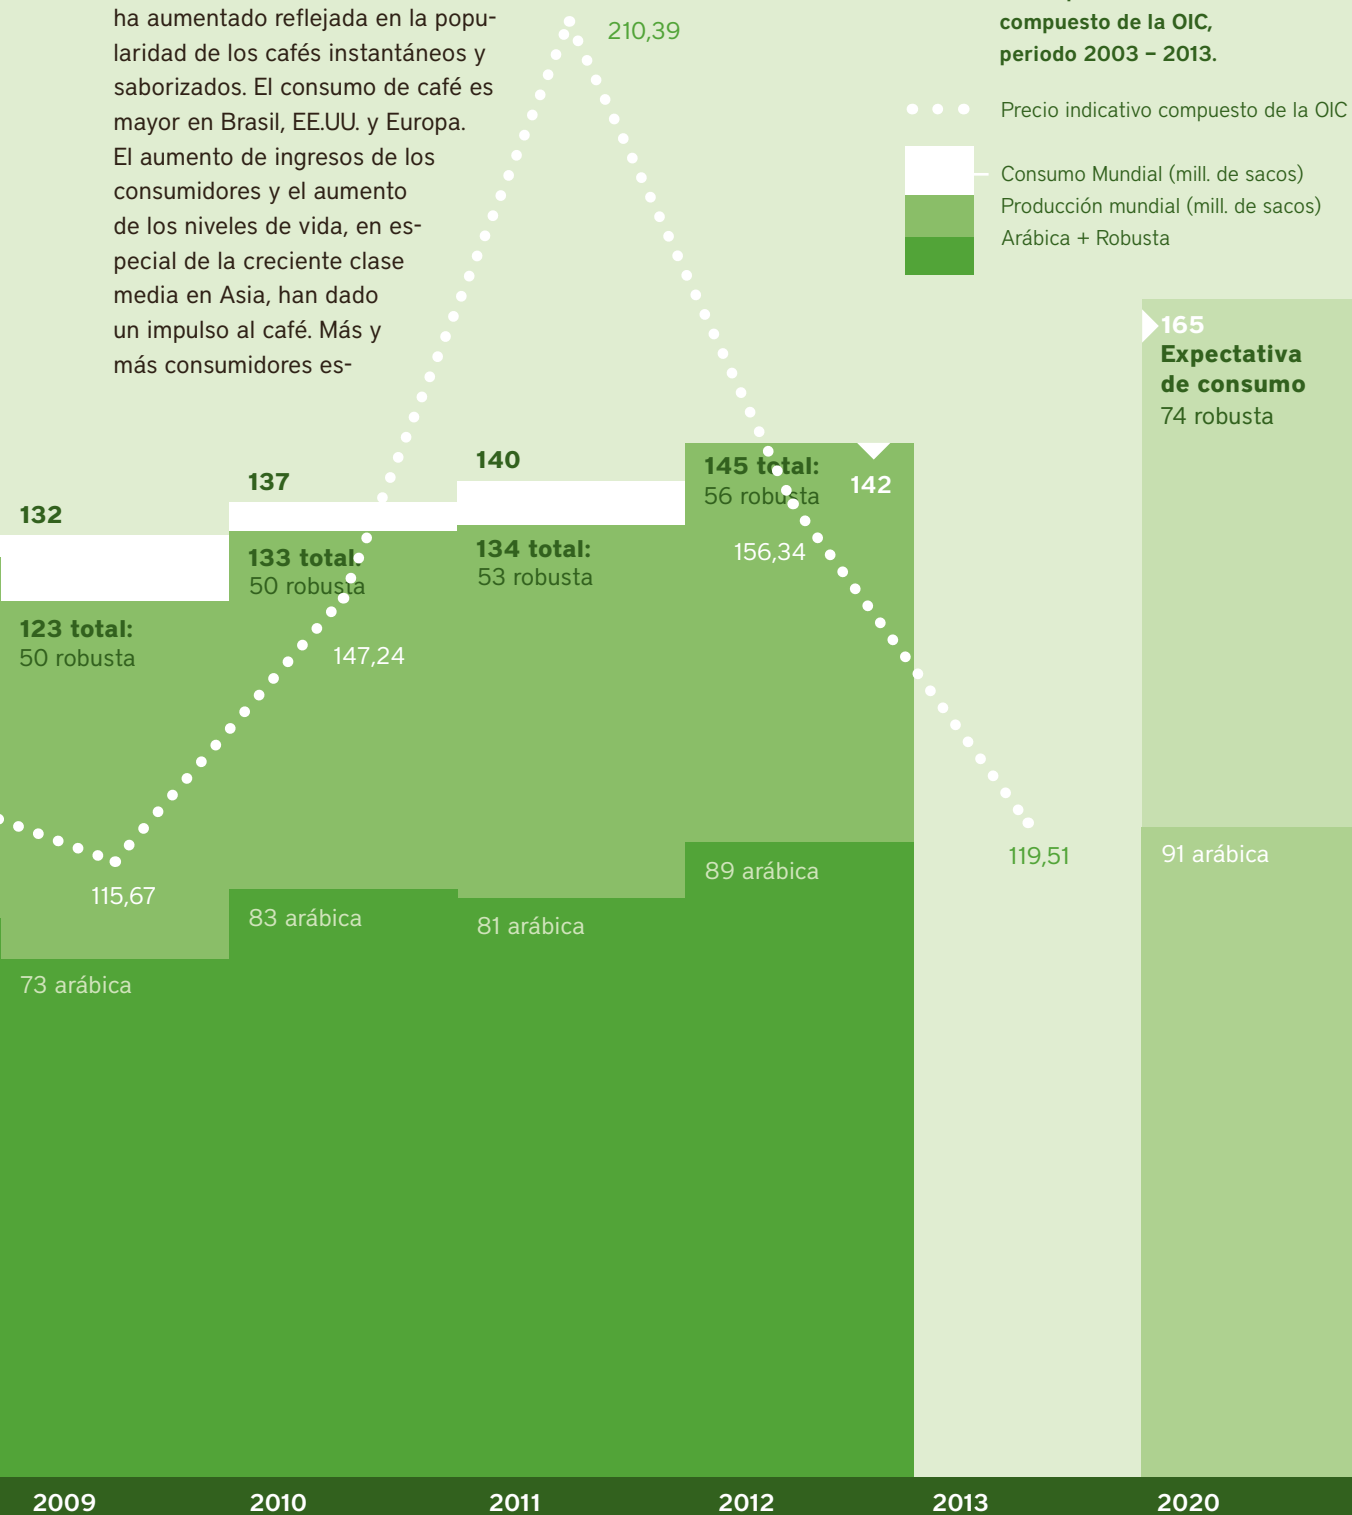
ha aumentado reflejada en la popularidad de los cafés instantáneos y saborizados. El consumo de café es mayor en Brasil, EE.UU. y Europa. El aumento de ingresos de los consumidores y el aumento de los niveles de vida, en especial de la creciente clase media en Asia, han dado un impulso al café. Más y más consumidores es-

compuesto de la OIC, periodo 2003 – 2013.

Precio indicativo compuesto de la OIC

Consumo Mundial (mill. de sacos)
Producción mundial (mill. de sacos)
Arábica + Robusta

210,39

132

123 total:
50 robusta

115,67

73 arábica

137

133 total:
50 robusta

147,24

83 arábica

140

134 total:
53 robusta

81 arábica

145 total:
56 robusta

142

156,34

89 arábica

119,51

165
Expectativa de consumo
74 robusta

91 arábica

2009 2010 2011 2012 2013 2020